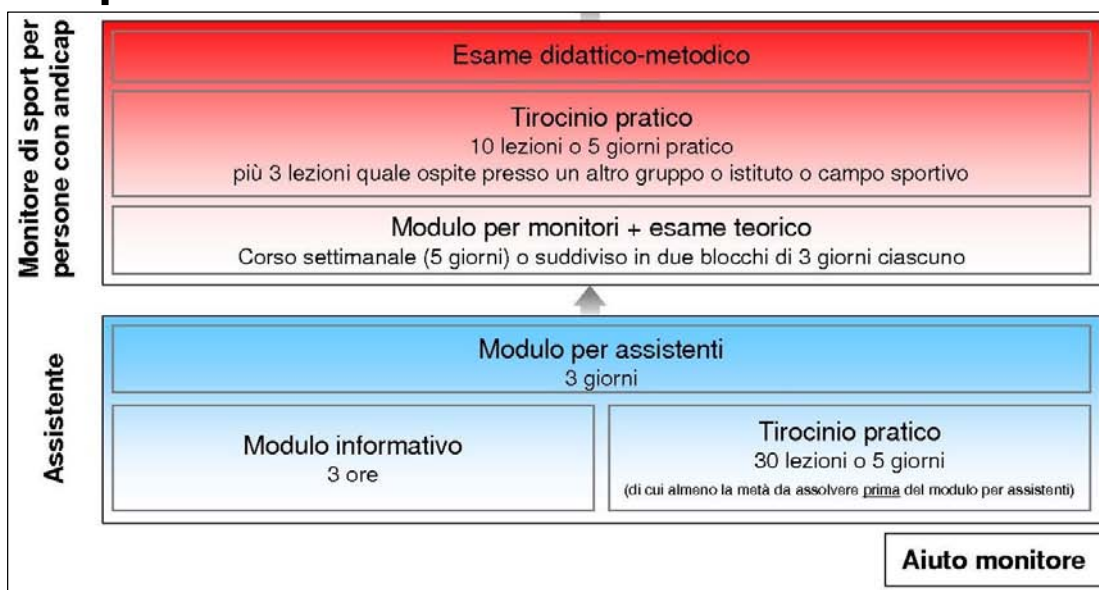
Monitore di sport per persone con andicap

Esame didattico-metodico

Tirocinio pratico
10 lezioni o 5 giorni pratico
più 3 lezioni quale ospite presso un altro gruppo o istituto o campo sportivo

Modulo per monitori + esame teorico
Corso settimanale (5 giorni) o suddiviso in due blocchi di 3 giorni ciascuno

Assistente

Modulo per assistenti
3 giorni

Modulo informativo
3 ore

Tirocinio pratico
30 lezioni o 5 giorni
(di cui almeno la metà da assolvere prima del modulo per assistenti)

Aiuto monitore